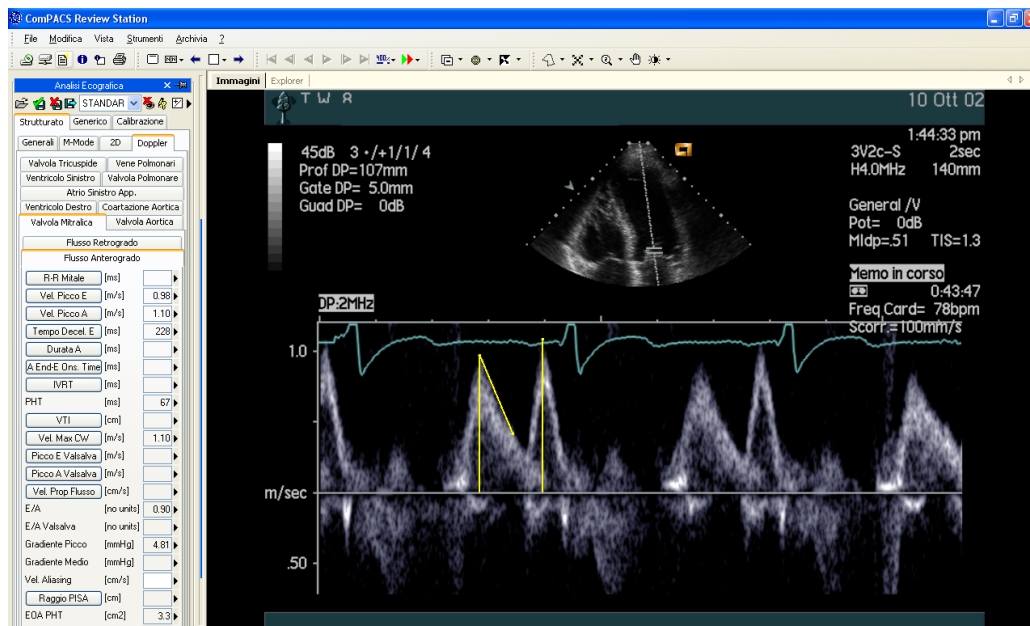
ComPACS Review Station

File Modifica Vista Strumenti Archivia ?

Analisi Ecografica

STANDAR

Strutturato Generico Calibrazione

Generali M-Mode 2D Doppler

Valvola Tricuspide | Vene Polmonari
Ventricolo Sinistro | Valvola Polmonare
Atrio Sinistro App.
Ventricolo Destro | Coartazione Aortica
Valvola Mitralica | Valvola Aortica

Flusso Retrogrado
Flusso Anterogrado

| | | |
|---|---|---|
| R-R Mitale | [ms] | |
| Vel. Picco E | [m/s] | 0.98 |
| Vel. Picco A | [m/s] | 1.10 |
| Tempo Decel. E | [ms] | 228 |
| Durata A | [ms] | |
| A End-E Ons. Time | [ms] | |
| IVRT | [ms] | |
| PHT | [ms] | 67 |
| VTI | [cm] | |
| Vel. Max CW | [m/s] | 1.10 |
| Picco E Valsalva | [m/s] | |
| Picco A Valsalva | [m/s] | |
| Vel. Prop Flusso | [cm/s] | |
| E/A | [no units] | 0.90 |
| E/A Valsalva | [no units] | |
| Gradiente Picco | [mmHg] | 4.81 |
| Gradiente Medio | [mmHg] | |
| Vel. Aliasing | [cm/s] | |
| Raggio PISA | [cm] | |
| EOA PHT | [cm2] | 3.3 |

Immagini | Explorer

T W R

10 Ott 02

1:44:33 pm

45dB 3 •/+1/1/ 4
Prof DP=107mm
Gate DP= 5.0mm
Guad DP= 0dB

3V2c-S 2sec
H4.0MHz 140mm

General /V
Pot= 0dB
MIdp=.51 TIS=1.3

Memo in corso
0:43:47
Freq Card= 78bpm
Scorr.=100mm/s

DP:2MHz

1.0

m/sec

.50